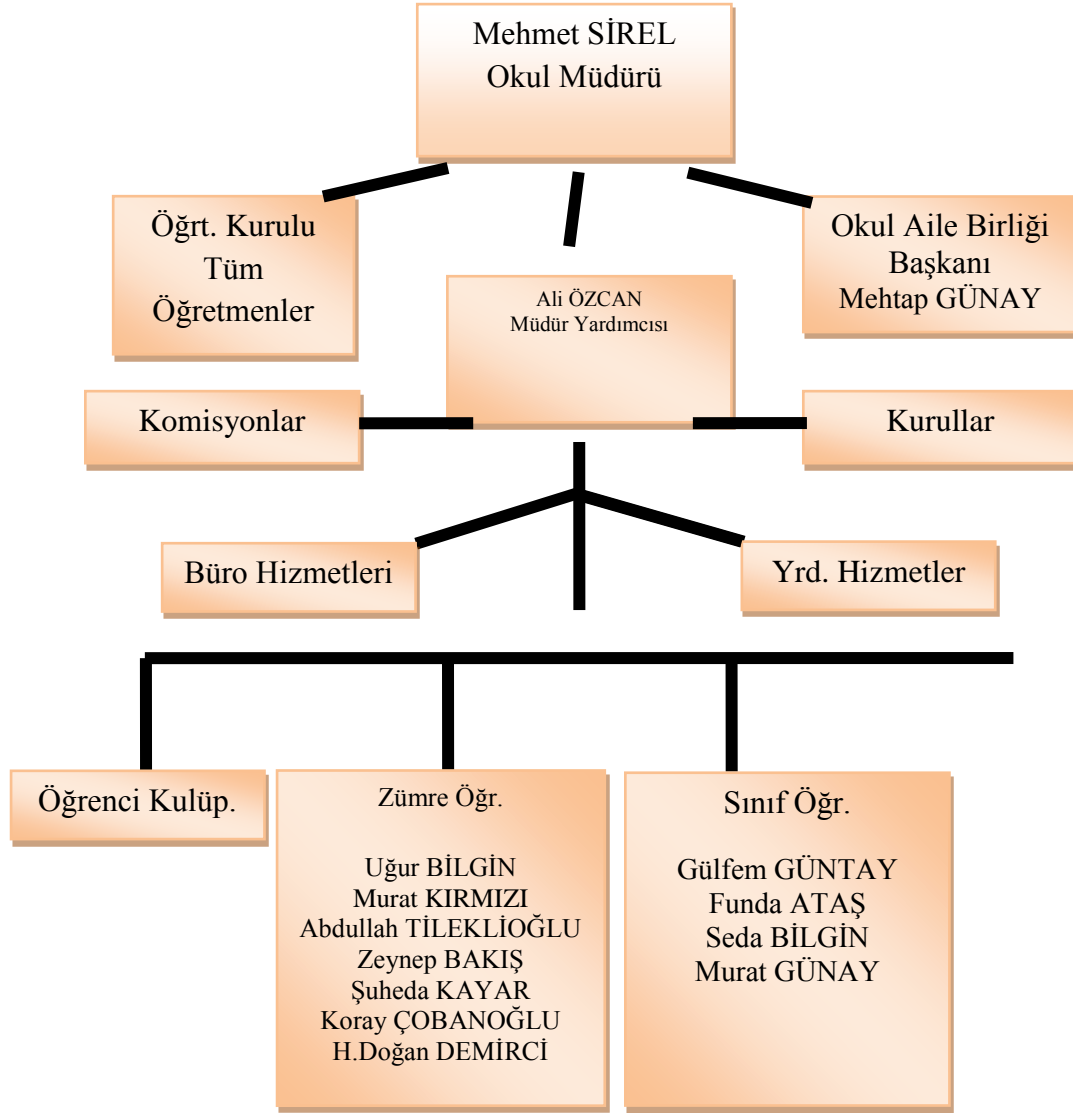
Mehmet SİREL
Okul Müdürü

Öğrt. Kurulu
Tüm
Öğretmenler

Ali ÖZCAN
Müdür Yardımcısı

Okul Aile Birliği
Başkanı
Mehtap GÜNAY

Komisyonlar

Kurullar

Büro Hizmetleri

Yrd. Hizmetler

Öğrenci Kulüp.

Zümre Öğr.

Uğur BİLGİN
Murat KIRMIZI
Abdullah TİLEKLİOĞLU
Zeynep BAKIŞ
Şuheda KAYAR
Koray ÇOBANOĞLU
H.Doğan DEMİRCİ

Sınıf Öğr.

Gülfem GÜNTAY
Funda ATAŞ
Seda BİLGİN
Murat GÜNAY